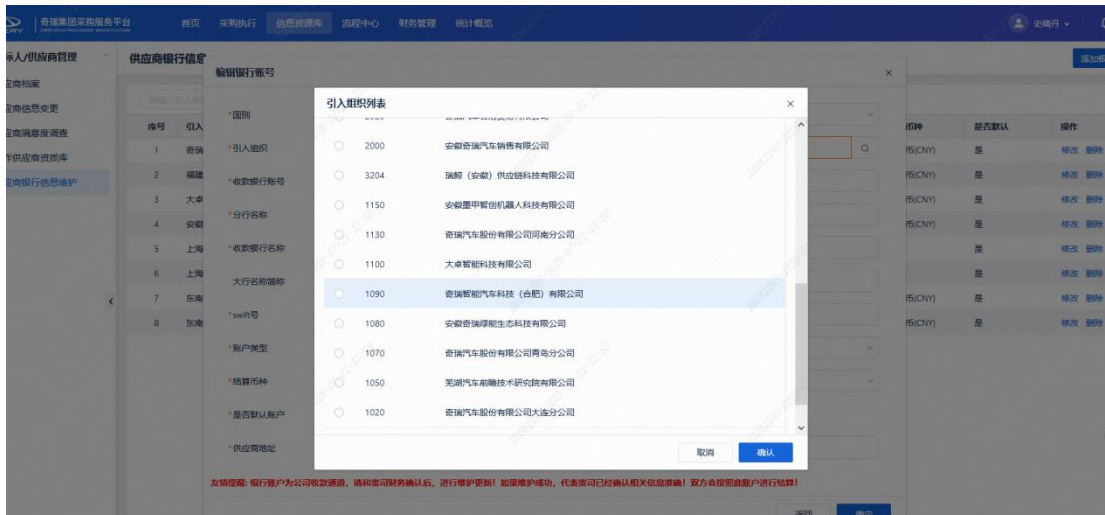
奇瑞集团采购服务平台

首页 采购执行 信息资源库 流程中心 财务管理 统计概览

史晴丹

标人/供应商管理

应商档案
应商信息变更
应商满意度调查
件供应商资质库
应商银行信息维护

供应商银行信息

添加

| 序号 | 引入 |
|---|---|
| 1 | 奇瑞 |
| 2 | 福建 |
| 3 | 大卓 |
| 4 | 安徽 |
| 5 | 上海 |
| 6 | 上海 |
| 7 | 东南 |
| 8 | 东南 |

| 币种 | 是否默认 | 操作 |
|---|---|---|
| 币(CNY) | 是 | 修改 删除 |
| 币(CNY) | 是 | 修改 删除 |
| 币(CNY) | 是 | 修改 删除 |
| 币(CNY) | 是 | 修改 删除 |
| | 是 | 修改 删除 |
| | 是 | 修改 删除 |
| 币(CNY) | 是 | 修改 删除 |
| 币(CNY) | 是 | 修改 删除 |

编辑银行账号

*国别
*引入组织
*收款银行账号
*分行名称
*收款银行名称
大行名称简称
*swift号
*账户类型
*结算币种
*是否默认账户
*供应商地址

友情提醒：银行账户为公司收款通道，请和贵司财务确认后，进行维护更新！如果维护成功，代表贵司已经确认相关信息准确！双方会按照此账户进行结算！

返回 确定

引入组织列表

| | 编码 | 名称 |
|---|---|---|
| ○ | 2000 | 安徽奇瑞汽车销售有限公司 |
| ○ | 3204 | 瑞鲸（安徽）供应链科技有限公司 |
| ○ | 1150 | 安徽墨甲智创机器人科技有限公司 |
| ○ | 1130 | 奇瑞汽车股份有限公司河南分公司 |
| ○ | 1100 | 大卓智能科技有限公司 |
| ○ | 1090 | 奇瑞智能汽车科技（合肥）有限公司 |
| ○ | 1080 | 安徽奇瑞绿能生态科技有限公司 |
| ○ | 1070 | 奇瑞汽车股份有限公司青岛分公司 |
| ○ | 1050 | 芜湖汽车前瞻技术研究院有限公司 |
| ○ | 1020 | 奇瑞汽车股份有限公司大连分公司 |

取消 确认